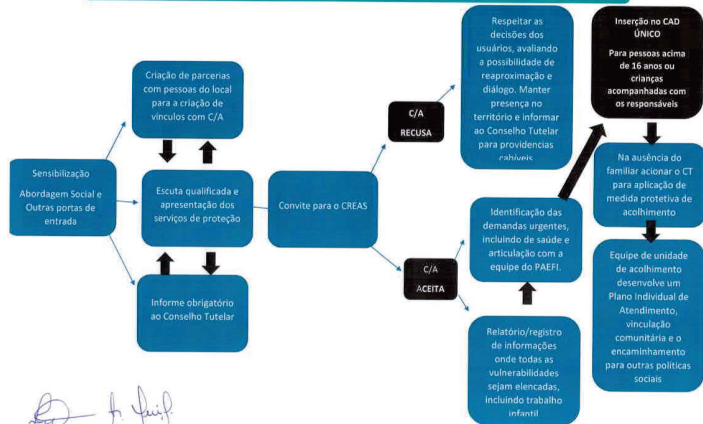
Sensibilização

Abordagem Social e Outras portas de entrada

Criação de parcerias com pessoas do local para a criação de vínculos com C/A

Escuta qualificada e apresentação dos serviços de proteção

Informe obrigatório ao Conselho Tutelar

Convite para o CREAS

C/A
RECUSA

Respeitar as decisões dos usuários, avaliando a possibilidade de reaproximação e diálogo. Manter presença no território e informar ao Conselho Tutelar para providencias cabíveis

C/A
ACEITA

Identificação das demandas urgentes, incluindo de saúde e articulação com a equipe do PAEFI.

Relatório/registro de informações onde todas as vulnerabilidades sejam elencadas, incluindo trabalho infantil

Inserção no CAD ÚNICO

Para pessoas acima de 16 anos ou crianças acompanhadas com os responsáveis

Na ausência do familiar acionar o CT para aplicação de medida protetiva de acolhimento

Equipe de unidade de acolhimento desenvolve um Plano Individual de Atendimento, vinculação comunitária e o encaminhamento para outras políticas sociais

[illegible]